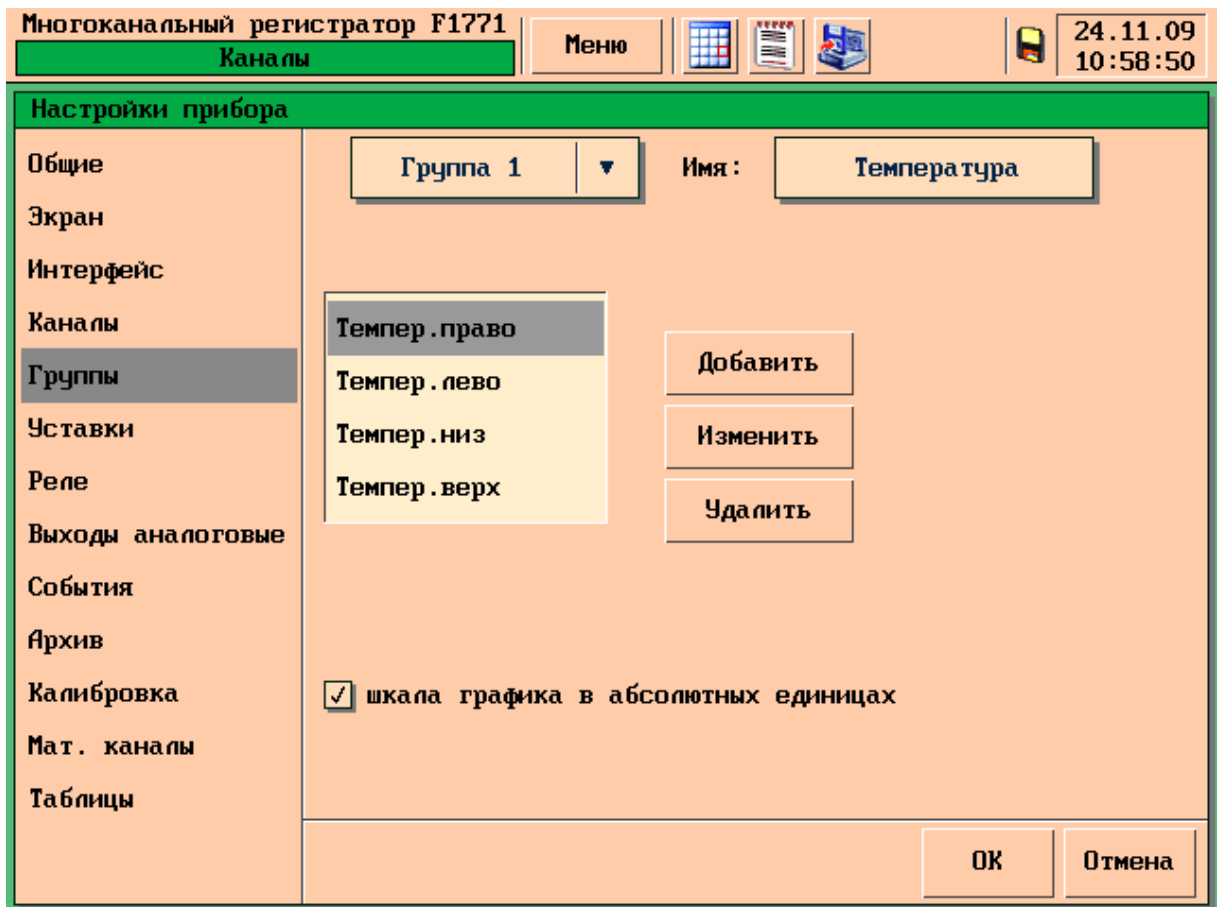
Многоканальный регистратор F1771
Каналы
Меню
24.11.09
10:58:50

Настройки прибора

Общие
Экран
Интерфейс
Каналы
Группы
Уставки
Реле
Выходы аналоговые
События
Архив
Калибровка
Мат. каналы
Таблицы

Группа 1 ▼
Имя:
Температура

Темпер.право
Темпер.лево
Темпер.низ
Темпер.верх

Добавить
Изменить
Удалить

шкала графика в абсолютных единицах

ОК
Отмена